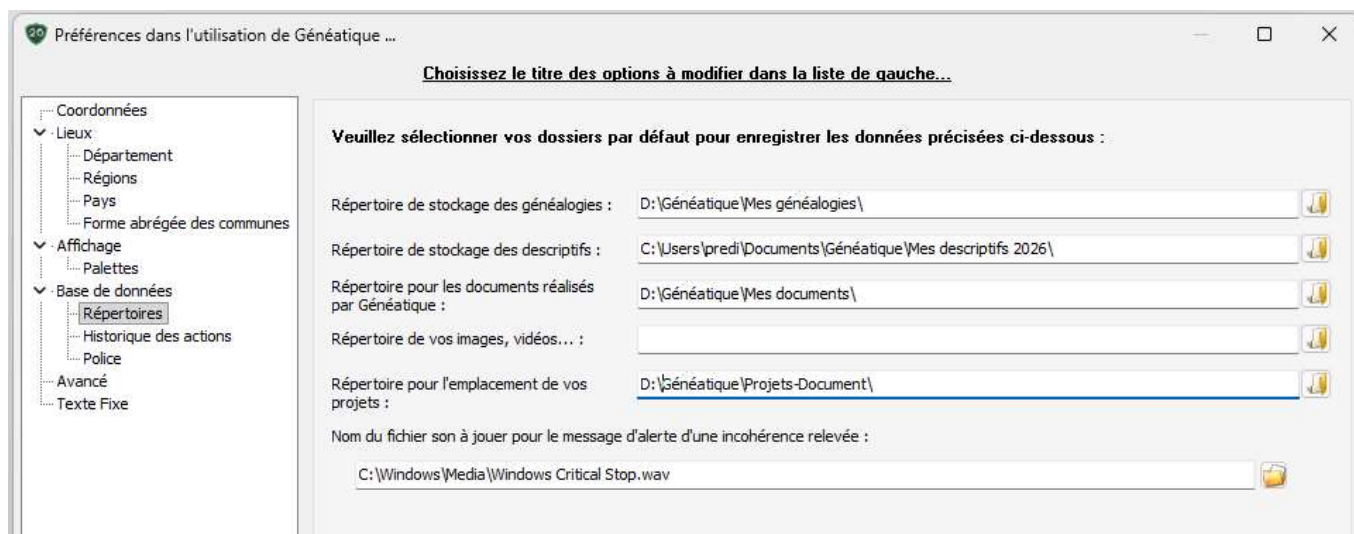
Préférences dans l'utilisation de Généatique ...

Choisissez le titre des options à modifier dans la liste de gauche...

Coordonnées
Lieux
Département
Régions
Pays
Forme abrégée des communes
Affichage
Palettes
Base de données
Répertoires
Historique des actions
Police
Avancé
Texte Fixe

Veuillez sélectionner vos dossiers par défaut pour enregistrer les données précisées ci-dessous :

Répertoire de stockage des généalogies : D:\Généatique\Mes généalogies\

Répertoire de stockage des descriptifs : C:\Users\predi\Documents\Généatique\Mes descriptifs 2026\

Répertoire pour les documents réalisés par Généatique : D:\Généatique\Mes documents\

Répertoire de vos images, vidéos... :

Répertoire pour l'emplacement de vos projets : D:\Généatique\Projets-Document\

Nom du fichier son à jouer pour le message d'alerte d'une incohérence relevée :

C:\Windows\Media\Windows Critical Stop.wav